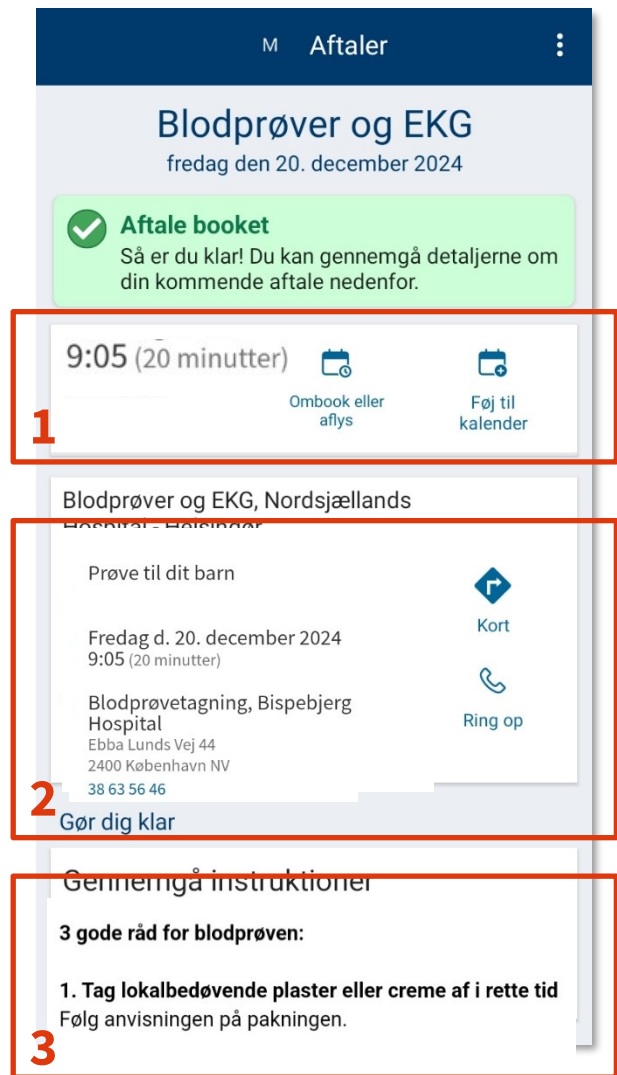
M Aftaler

Blodprøver og EKG
fredag den 20. december 2024

Aftale booket
Så er du klar! Du kan gennemgå detaljerne om din kommende aftale nedenfor.

9:05 (20 minutter)

Ombook eller aflys

Føj til kalender

1

Blodprøver og EKG, Nordsjællands Hospital - Helsingør

Prøve til dit barn

Kort

Fredag d. 20. december 2024
9:05 (20 minutter)

Ring op

Blodprøvetagning, Bispebjerg Hospital
Ebba Lunds Vej 44
2400 København NV
38 63 56 46

2

Gør dig klar

Gennemgå instruktioner

3 gode råd for blodprøven:

1. Tag lokalbedøvende plaster eller creme af i rette tid
Følg anvisningen på pakningen.

3